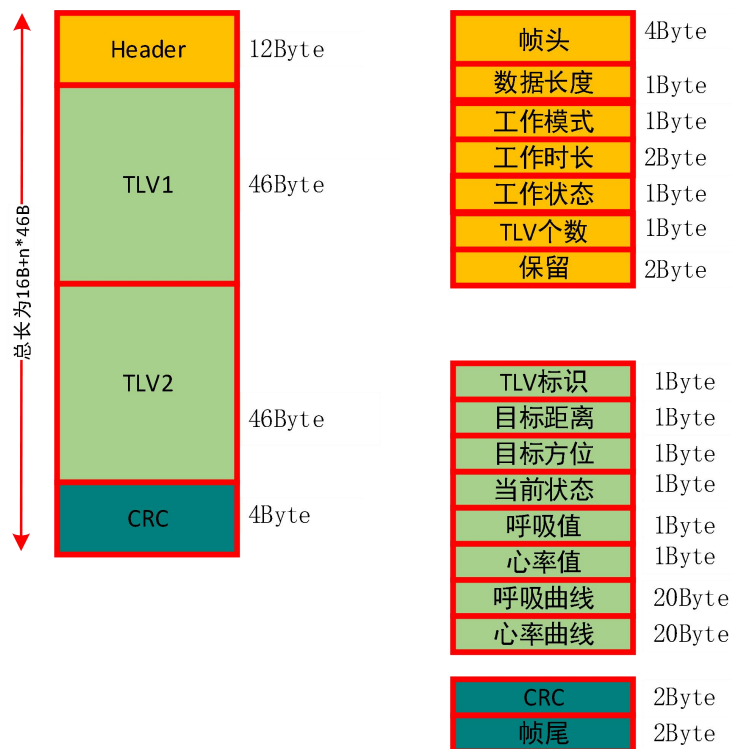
总长为16B+n*46B

| Header | 12Byte |
|---|---|
| TLV1 | 46Byte |
| TLV2 | 46Byte |
| CRC | 4Byte |

| 帧头 | 4Byte |
|---|---|
| 数据长度 | 1Byte |
| 工作模式 | 1Byte |
| 工作时长 | 2Byte |
| 工作状态 | 1Byte |
| TLV个数 | 1Byte |
| 保留 | 2Byte |

| TLV标识 | 1Byte |
|---|---|
| 目标距离 | 1Byte |
| 目标方位 | 1Byte |
| 当前状态 | 1Byte |
| 呼吸值 | 1Byte |
| 心率值 | 1Byte |
| 呼吸曲线 | 20Byte |
| 心率曲线 | 20Byte |

| CRC | 2Byte |
|---|---|
| 帧尾 | 2Byte |